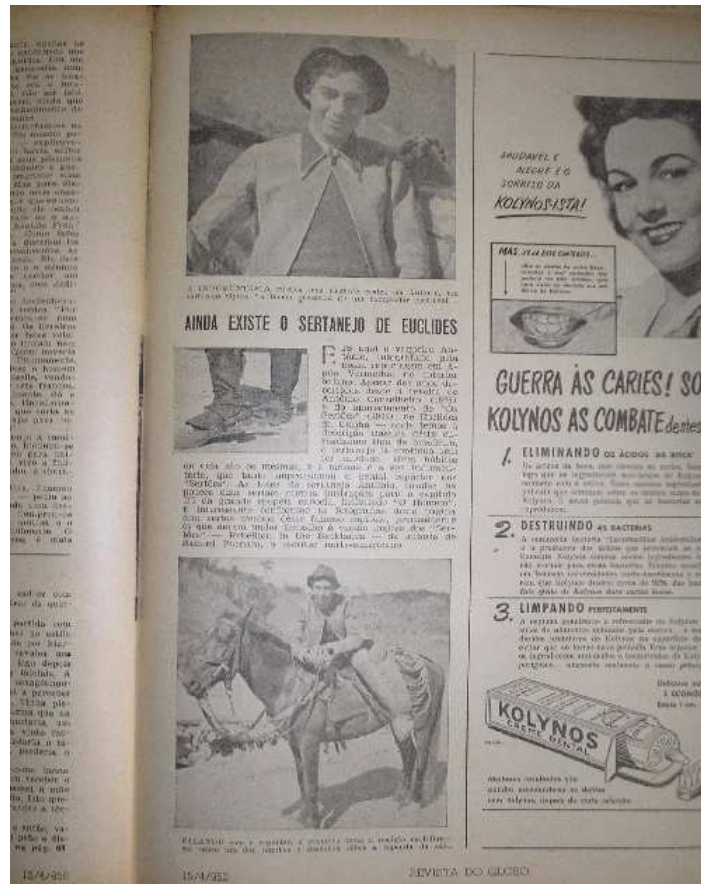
A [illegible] — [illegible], na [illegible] "o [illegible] de um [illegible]".

AINDA EXISTE O SERTANEJO DE EUCLIDES

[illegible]

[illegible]

SAUDÁVEL E ALEGRE É O SORRISO DA KOLYNOS-ISTA!

MAS... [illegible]

GUERRA ÀS CARIES! SO KOLYNOS AS COMBATE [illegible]

1. ELIMINANDO OS ÁCIDOS DA BOCA

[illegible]

2. DESTRUINDO AS BACTERIAS

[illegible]

3. LIMPANDO PERFEITAMENTE

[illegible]

KOLYNOS CREME DENTAL

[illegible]

15/4/952

REVISTA DO GLOBO